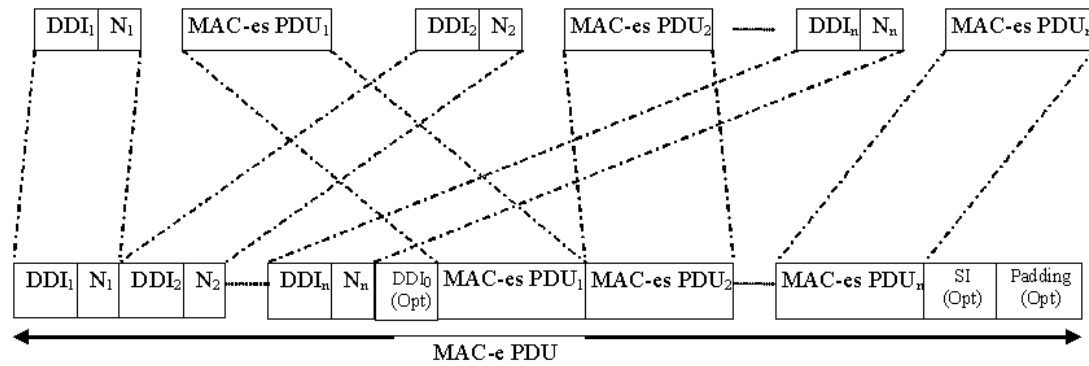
$DDI_1$ $N_1$ MAC-es $PDU_1$ $DDI_2$ $N_2$ MAC-es $PDU_2$ $DDI_n$ $N_n$ MAC-es $PDU_n$

$DDI_1$ $N_1$ $DDI_2$ $N_2$ $DDI_n$ $N_n$ $DDI_0$ (Opt) MAC-es $PDU_1$ MAC-es $PDU_2$ MAC-es $PDU_n$ SI (Opt) Padding (Opt)

MAC-e PDU